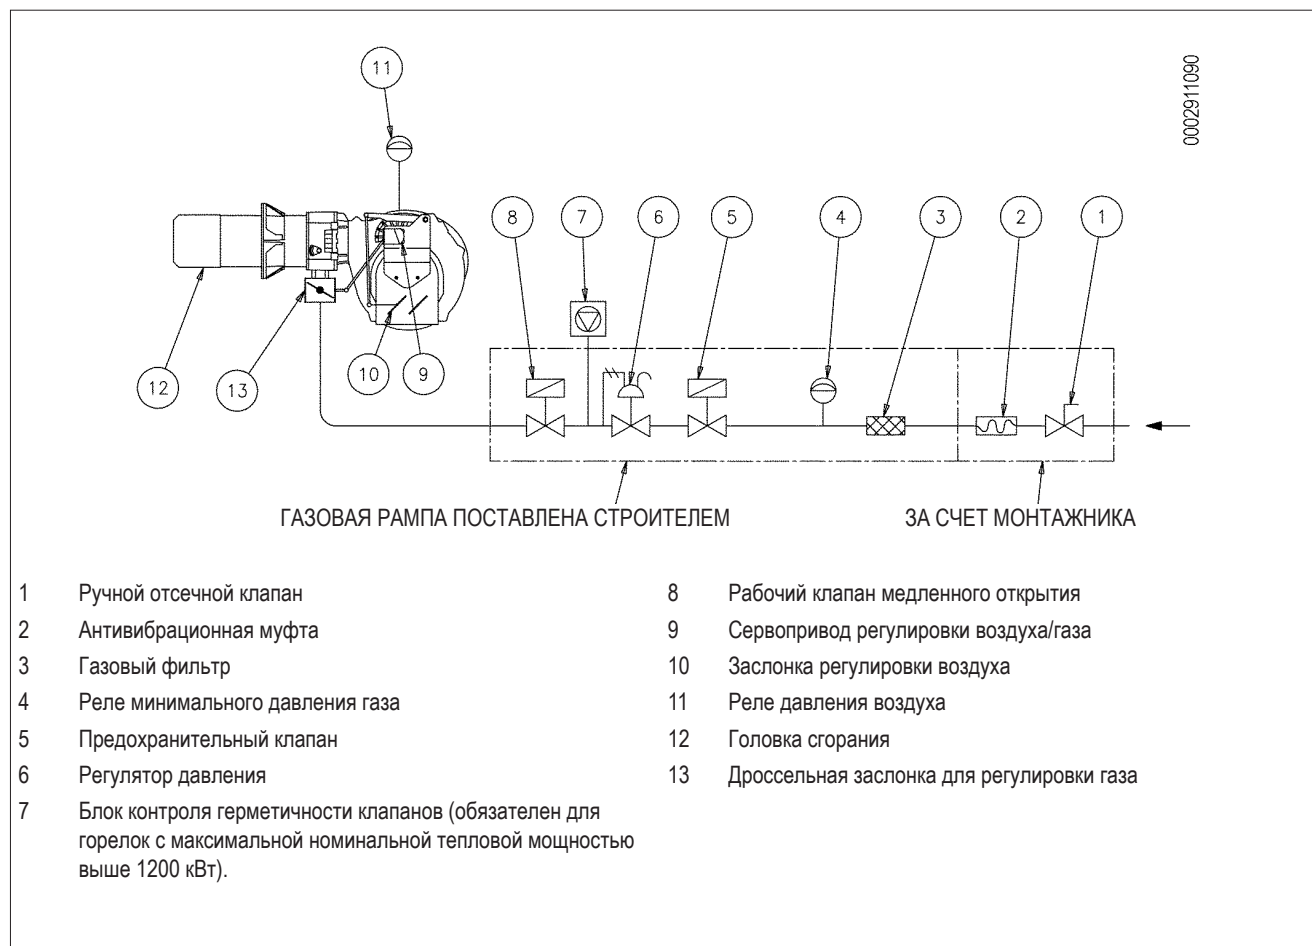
0002911090

11

8 7 6 5 4 3 2 1

12 13 10 9

ГАЗОВАЯ РАМПА ПОСТАВЛЕНА СТРОИТЕЛЕМ

ЗА СЧЕТ МОНТАЖНИКА

1 Ручной отсечной клапан
2 Антивибрационная муфта
3 Газовый фильтр
4 Реле минимального давления газа
5 Предохранительный клапан
6 Регулятор давления
7 Блок контроля герметичности клапанов (обязателен для горелок с максимальной номинальной тепловой мощностью выше 1200 кВт).

8 Рабочий клапан медленного открытия
9 Сервопривод регулировки воздуха/газа
10 Заслонка регулировки воздуха
11 Реле давления воздуха
12 Головка сгорания
13 Дроссельная заслонка для регулировки газа